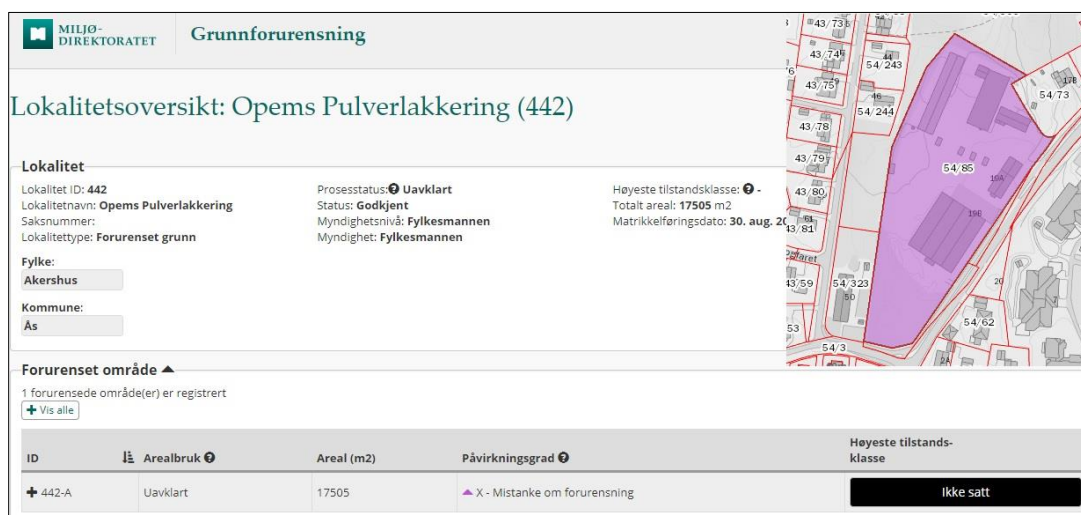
MILJØ-DIREKTORATET Grunnforurensning

Lokalitetsoversikt: Opems Pulverlakkering (442)

Lokalitet

Lokalitet ID: **442**
Lokalitetnavn: **Opems Pulverlakkering**
Saksnummer:
Lokalitettype: **Forurenset grunn**

Prosesstatus: **Uavklart**
Status: **Godkjent**
Myndighetsnivå: **Fylkesmannen**
Myndighet: **Fylkesmannen**

Høyeste tilstandsklasse: **-**
Totalt areal: **17505** m2
Matrikkelføringsdato: **30. aug. 2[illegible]**

Fylke:
Akershus

Kommune:
Ås

43/73 43/74 54/243 43/75 46 54/244 54/73 17 43/78 43/79 54/85 10A 43/80 43/81 61 19E 43/59 54/323 50 20 53 54/62 54/3

Forurenset område ▲

1 forurensede område(er) er registrert

+ Vis alle

| ID | Arealbruk | Areal (m2) | Påvirkningsgrad | Høyeste tilstands-klasse |
|---|---|---|---|---|
| + 442-A | Uavklart | 17505 | ▲ X - Mistanke om forurensning | Ikke satt |